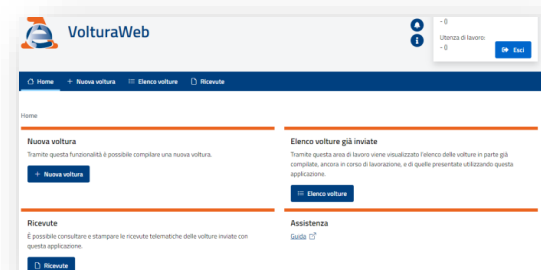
VolturaWeb

- 0

Utenza di lavoro:
- 0

Esci

Home
Nuova voltura
Elenco volture
Ricevute

Home

Nuova voltura
Tramite questa funzionalità è possibile compilare una nuova voltura.
Nuova voltura

Elenco volture già inviate
Tramite questa area di lavoro viene visualizzato l'elenco delle volture in parte già compilate, ancora in corso di lavorazione, e di quelle presentate utilizzando questa applicazione.
Elenco volture

Ricevute
È possibile consultare e stampare le ricevute telematiche delle volture inviate con questa applicazione.
Ricevute

Assistenza
Guida